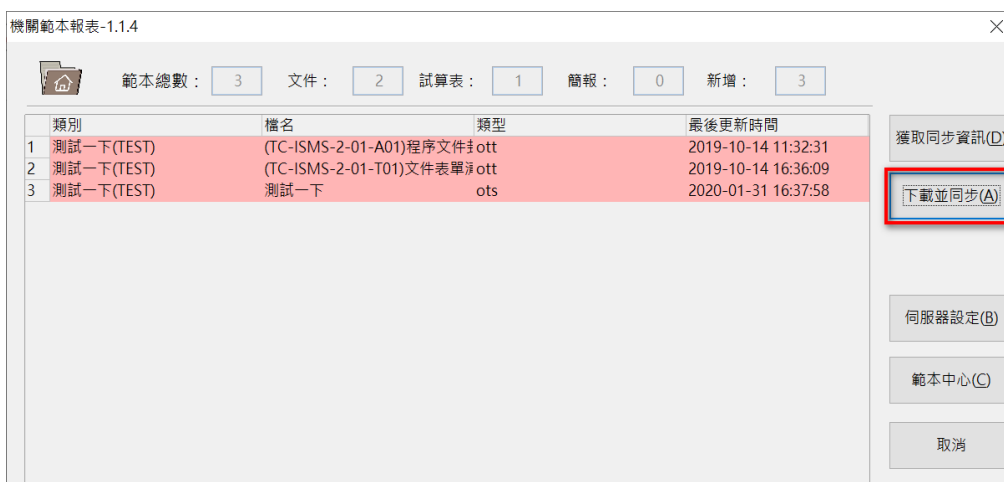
機關範本報表-1.1.4

範本總數： 3 文件： 2 試算表： 1 簡報： 0 新增： 3

| | 類別 | 檔名 | 類型 | 最後更新時間 |
|---|---|---|---|---|
| 1 | 測試一下(TEST) | (TC-ISMS-2-01-A01)程序文件 | ott | 2019-10-14 11:32:31 |
| 2 | 測試一下(TEST) | (TC-ISMS-2-01-T01)文件表單 | ott | 2019-10-14 16:36:09 |
| 3 | 測試一下(TEST) | 測試一下 | ots | 2020-01-31 16:37:58 |

獲取同步資訊(D)

下載並同步(A)

伺服器設定(B)

範本中心(C)

取消